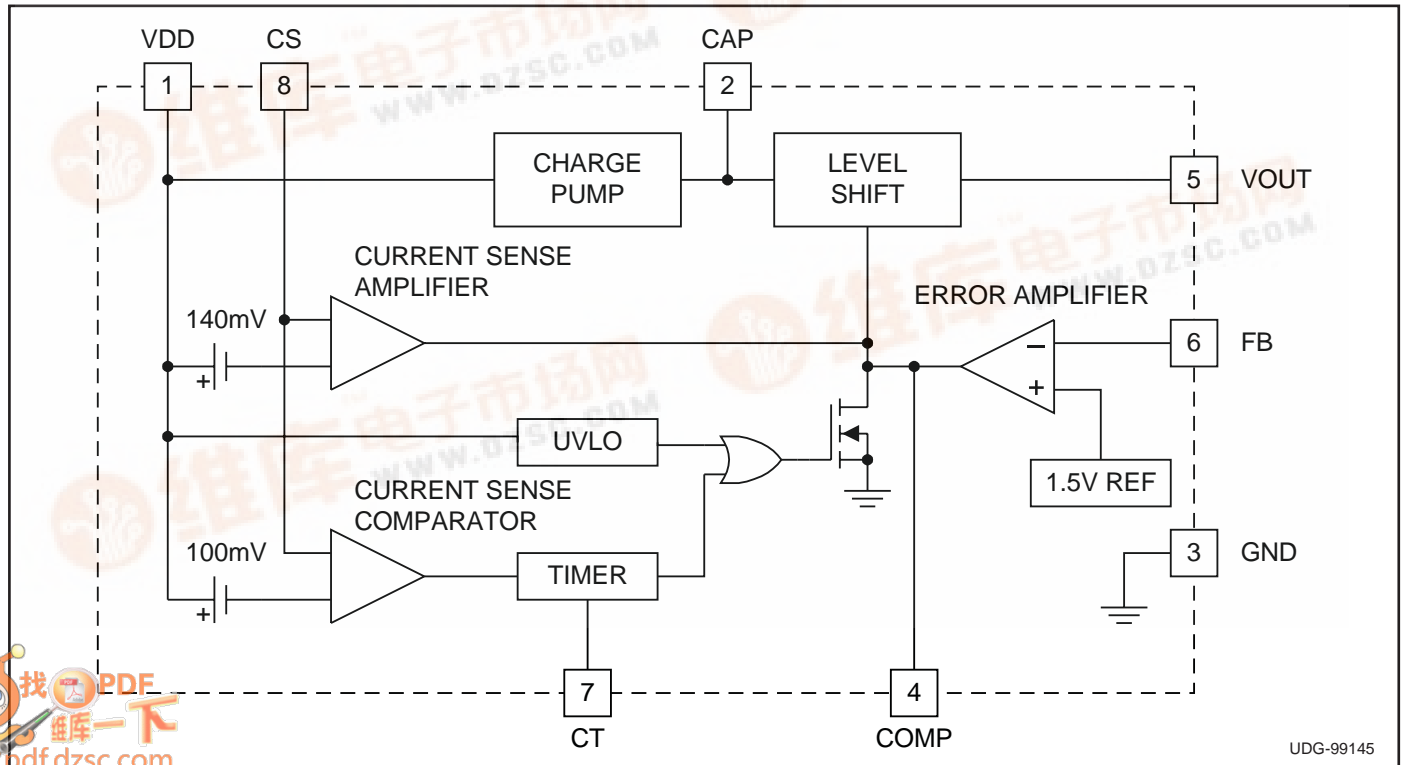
VDD CS CAP
1 8 2
CHARGE PUMP
LEVEL SHIFT
5 VOUT
CURRENT SENSE AMPLIFIER
ERROR AMPLIFIER
140mV
6 FB
+
−
+
UVLO
1.5V REF
CURRENT SENSE COMPARATOR
3 GND
100mV
TIMER
+
7 4
CT COMP
UDG-99145
维库电子市场网 WWW.DZSC.COM
找PDF 维库一下 pdf.dzsc.com